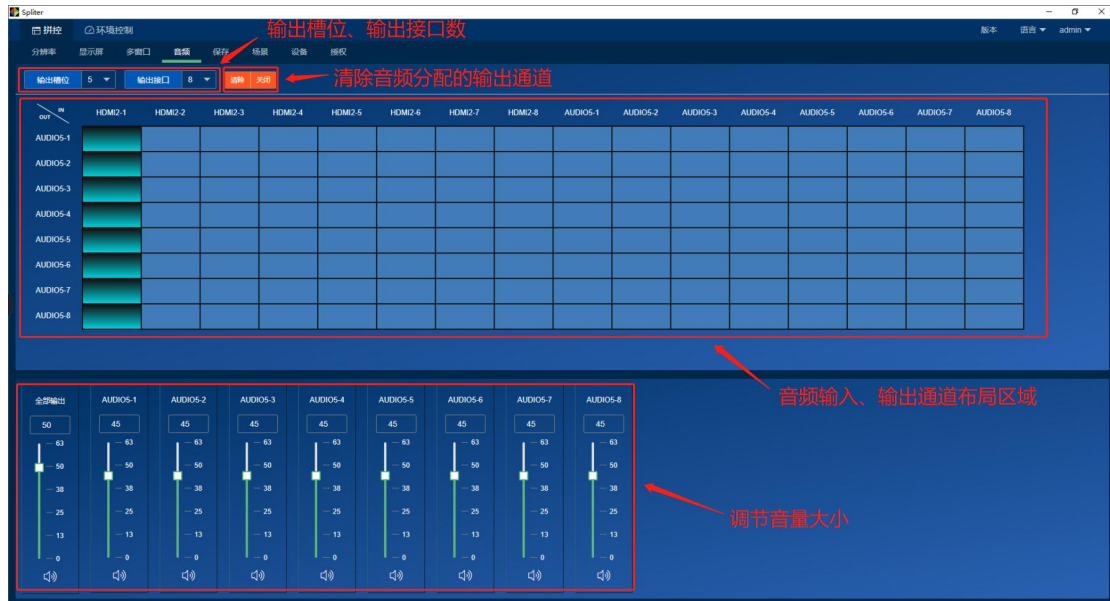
Spliter

拼控 环境控制

版本 语言 admin

分辨率 显示屏 多窗口 音频 保存 场景 设备 授权

输出槽位、输出接口数

输出槽位 5 输出接口 8 清除 关闭

清除音频分配的输出通道

| IN / OUT | HDMI2-1 | HDMI2-2 | HDMI2-3 | HDMI2-4 | HDMI2-5 | HDMI2-6 | HDMI2-7 | HDMI2-8 | AUDIO5-1 | AUDIO5-2 | AUDIO5-3 | AUDIO5-4 | AUDIO5-5 | AUDIO5-6 | AUDIO5-7 | AUDIO5-8 |
|---|---|---|---|---|---|---|---|---|---|---|---|---|---|---|---|---|
| AUDIO5-1 | | | | | | | | | | | | | | | | |
| AUDIO5-2 | | | | | | | | | | | | | | | | |
| AUDIO5-3 | | | | | | | | | | | | | | | | |
| AUDIO5-4 | | | | | | | | | | | | | | | | |
| AUDIO5-5 | | | | | | | | | | | | | | | | |
| AUDIO5-6 | | | | | | | | | | | | | | | | |
| AUDIO5-7 | | | | | | | | | | | | | | | | |
| AUDIO5-8 | | | | | | | | | | | | | | | | |

音频输入、输出通道布局区域

全部输出 50 63 50 38 25 13 0

AUDIO5-1 45 63 50 38 25 13 0

AUDIO5-2 45 63 50 38 25 13 0

AUDIO5-3 45 63 50 38 25 13 0

AUDIO5-4 45 63 50 38 25 13 0

AUDIO5-5 45 63 50 38 25 13 0

AUDIO5-6 45 63 50 38 25 13 0

AUDIO5-7 45 63 50 38 25 13 0

AUDIO5-8 45 63 50 38 25 13 0

调节音量大小